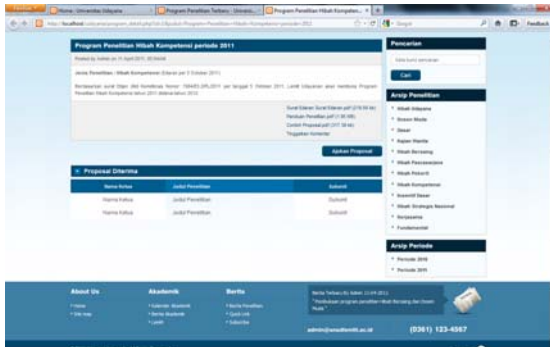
Home - Universitas Udayana | Program Penelitian Terbaru - Universit... | Program Penelitian Hibah Kompeten... | +

http://localhost/...

Google

Program Penelitian Hibah Kompetensi periode 2011

Posted by Admin pada 11 April 2011, 05:55 AM

Jenis Penelitian : Hibah Kompetensi (Dibuka per 5 Oktober 2011)

Berdasarkan surat Dikti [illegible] Kemdiknas Nomor 1564/E5.3/PL/2011 per tanggal 5 Oktober 2011. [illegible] Program Penelitian Hibah Kompetensi tahun 2011 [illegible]

Surat Edaran Surat Edaran.pdf (219.59 kb)
Panduan Penelitian.pdf (1.58 MB)
Contoh Proposal.pdf (317.58 kb)
Tinggalkan Komentar

Ajukan Proposal

Proposal Diterima

| Nama Ketua | Judul Penelitian | Submit |
|---|---|---|
| Nama Ketua | Judul Penelitian | Submit |
| Nama Ketua | Judul Penelitian | Submit |

Pencarian

Ketik kata pencarian

Cari

Arsip Penelitian

Hibah Udayana
Dosen Muda
Dasar
Kajian Wanita
Hibah Bersaing
Hibah Pascasarjana
Hibah Pekerti
Hibah Kompetensi
Stranas
Strategis Nasional
Kerjasama
Fundamental

Arsip Periode

Periode 2010
Periode 2011

About Us
Home
Site map

Akademik
Kalender Akademik
Berita Akademik
Lelang

Berita
Berita Penelitian
Quick Link
Subscribe

Berita Terbaru By Admin 22/04/2011
"Pembukaan program penelitian Hibah Bersaing dan Dosen Muda"

admin@unudlemlit.ac.id

(0361) 123-4567